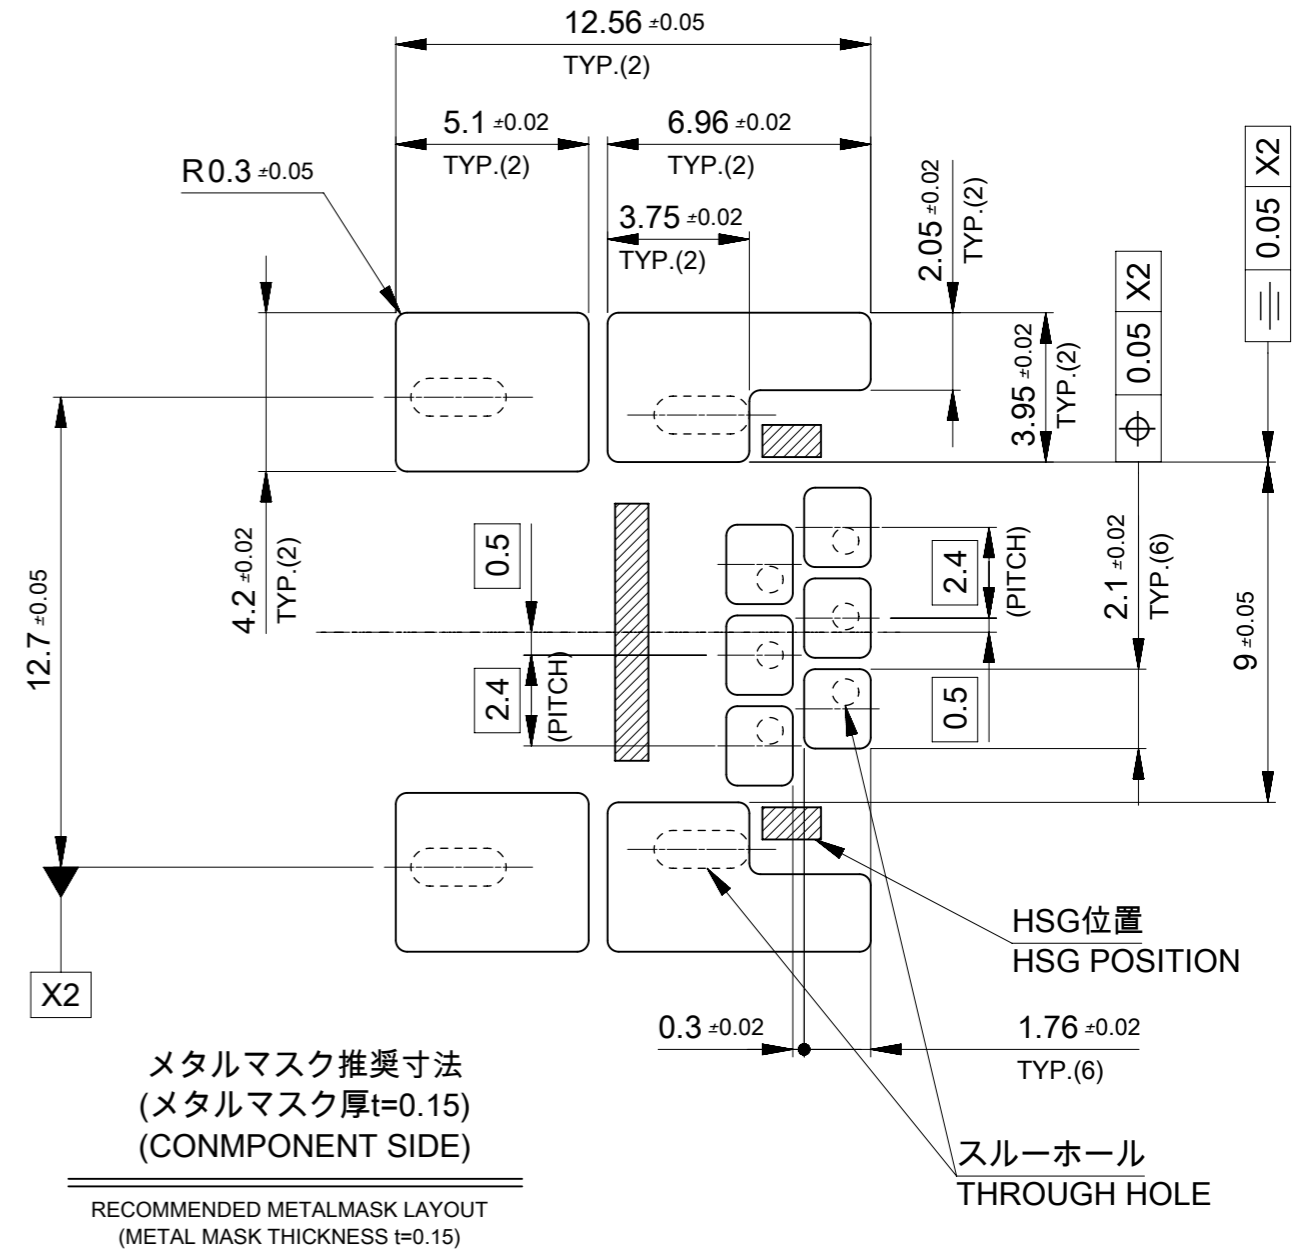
12.56 ±0.05
TYP.(2)

5.1 ±0.02
TYP.(2)

6.96 ±0.02
TYP.(2)

R0.3 ±0.05

3.75 ±0.02
TYP.(2)

2.05 ±0.02
TYP.(2)

3.95 ±0.02
TYP.(2)

| ⌖ | 0.05 | X2 |
|---|---|---|

| ⫽ | 0.05 | X2 |
|---|---|---|

12.7 ±0.05

4.2 ±0.02
TYP.(2)

0.5

2.4
(PITCH)

2.4
(PITCH)

0.5

2.1 ±0.02
TYP.(6)

9 ±0.05

X2

HSG位置
HSG POSITION

0.3 ±0.02

1.76 ±0.02
TYP.(6)

メタルマスク推奨寸法
(メタルマスク厚t=0.15)
(CONNMPONENT SIDE)

RECOMMENDED METALMASK LAYOUT
(METAL MASK THICKNESS t=0.15)

スルーホール
THROUGH HOLE